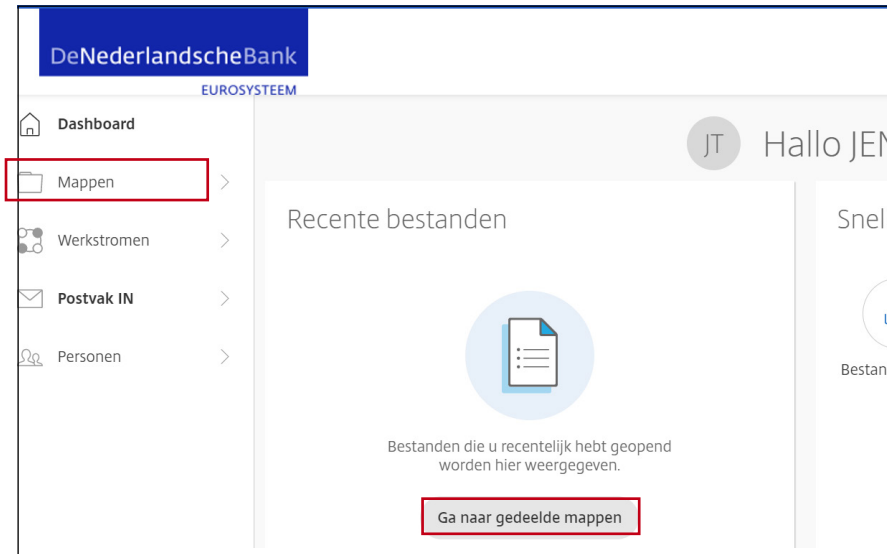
DeNederlandscheBank
EUROSYSTEEM

Dashboard

Mappen

Werkstromen

Postvak IN

Personen

JT Hallo JEN

Recente bestanden

Bestanden die u recentelijk hebt geopend worden hier weergegeven.

Ga naar gedeelde mappen

Snel

Bestan